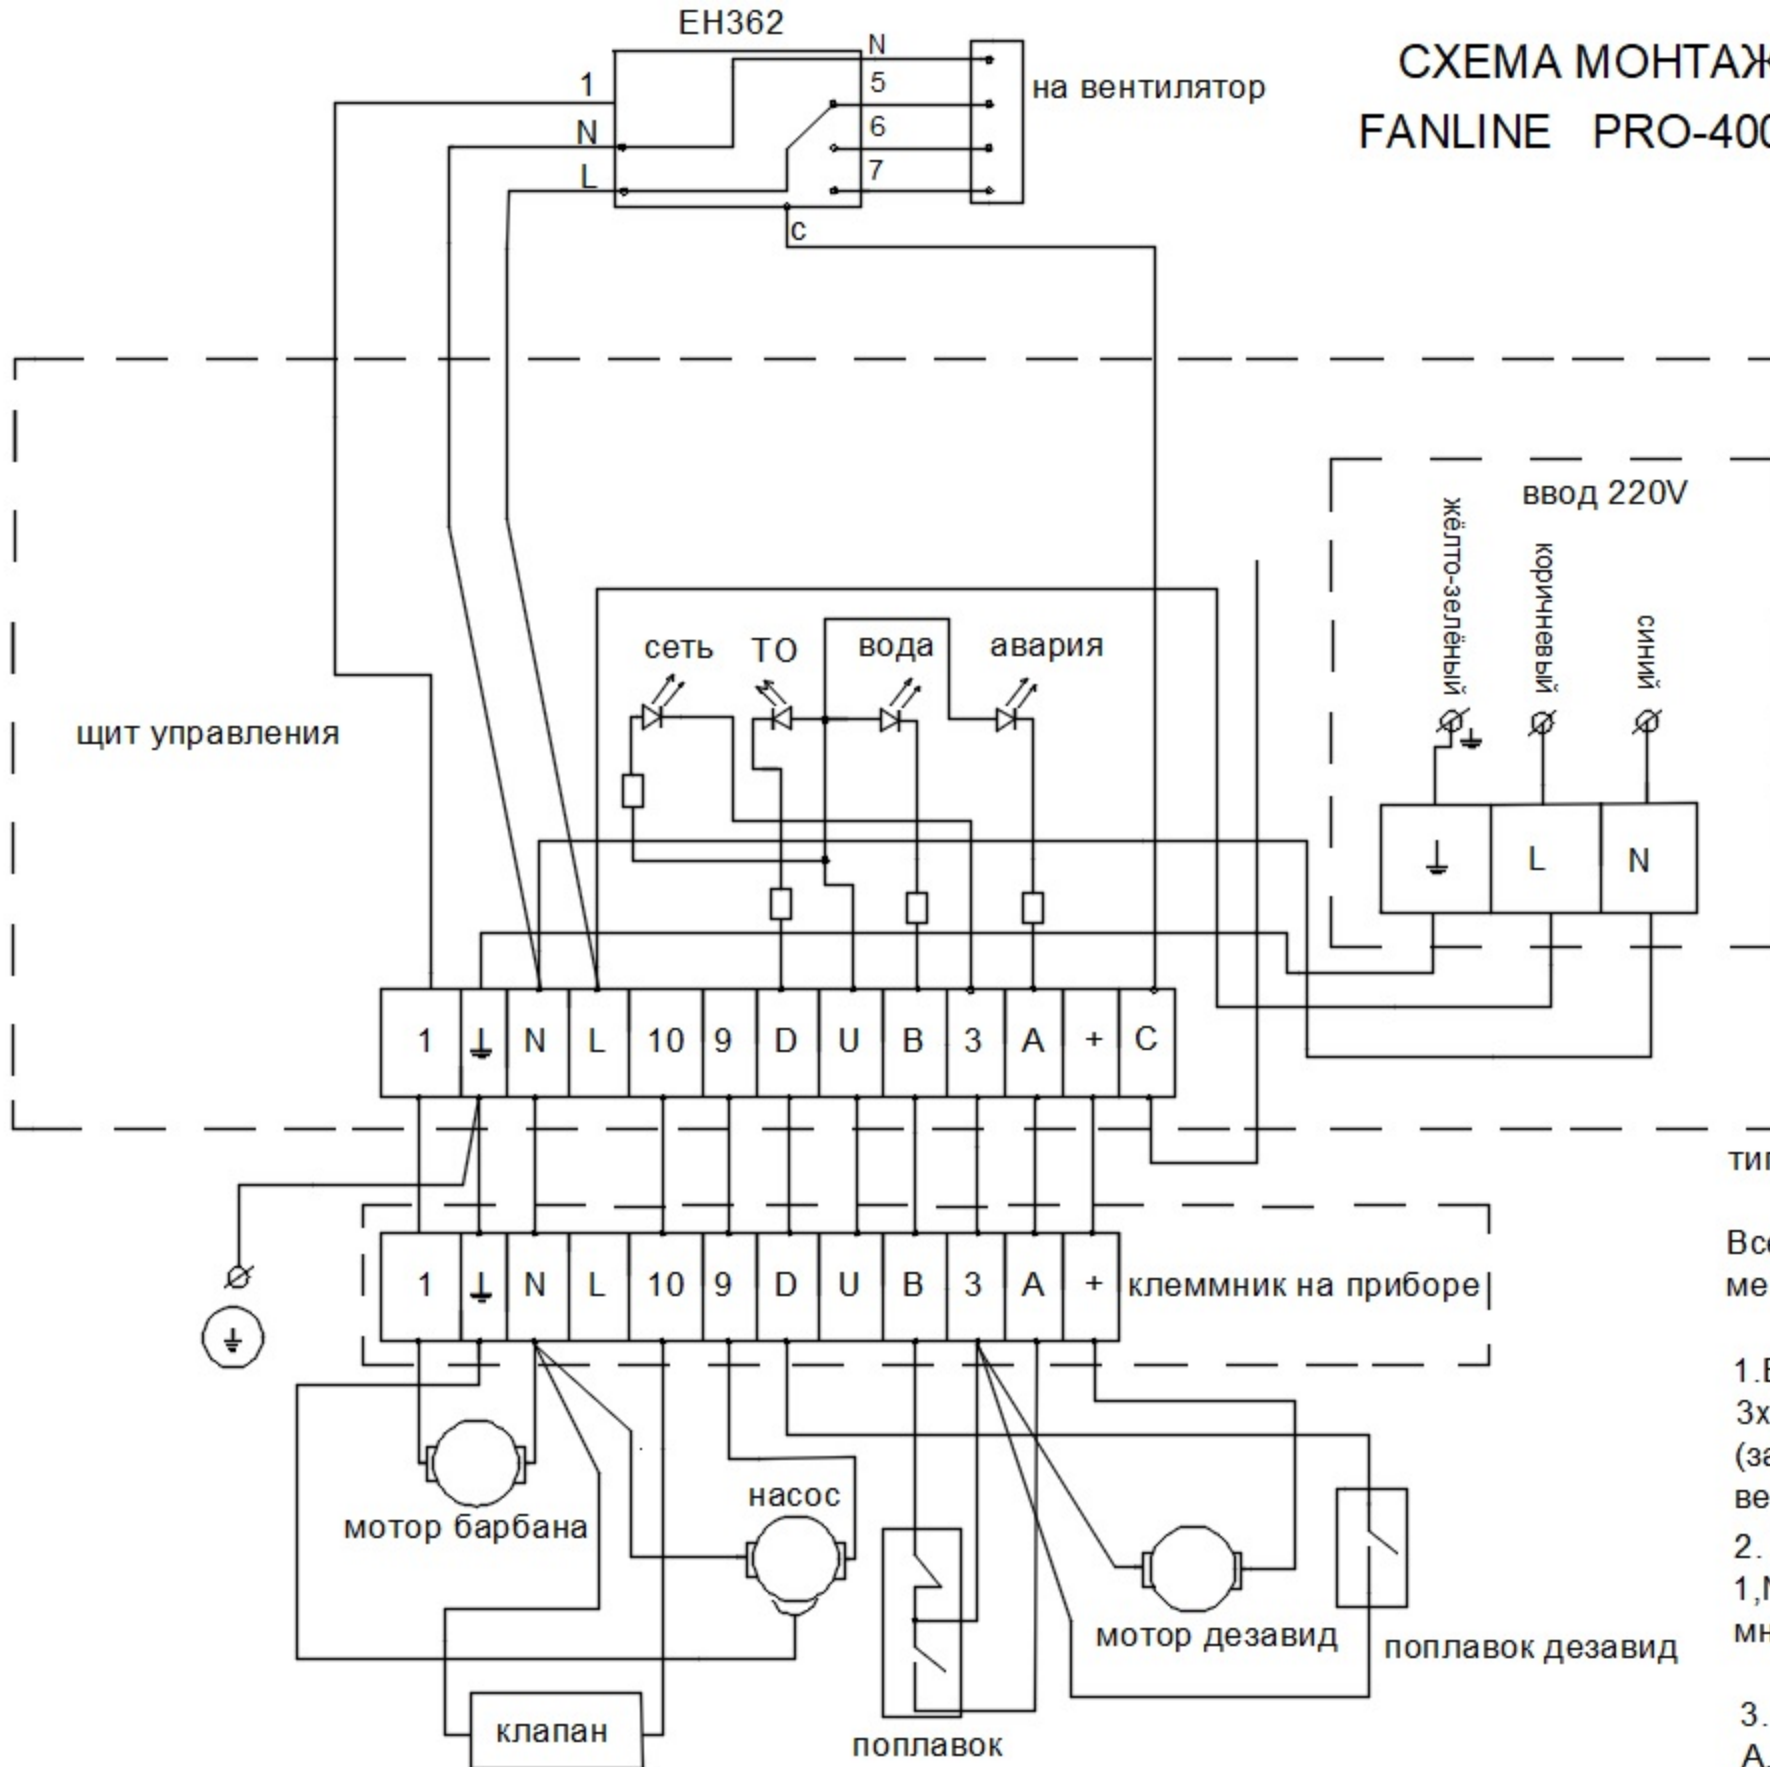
EH362

СХЕМА МОНТАЖ
FANLINE PRO-400

1
N
L
N
5
6
7
c

на вентилятор

щит управления

сеть ТО вода авария

ввод 220V

жёлто-зелёный коричневый синий

L N

| 1 | ⏚ | N | L | 10 | 9 | D | U | B | 3 | A | + | C |
|---|---|---|---|---|---|---|---|---|---|---|---|---|

| 1 | ⏚ | N | L | 10 | 9 | D | U | B | 3 | A | + |
|---|---|---|---|---|---|---|---|---|---|---|---|

клеммник на приборе

ти

Вс
ме

1.
3х
(за
ве
2.
1,
мн

3.
А.

мотор барбана

насос

мотор дезавид

поплавок дезавид

клапан

поплавок